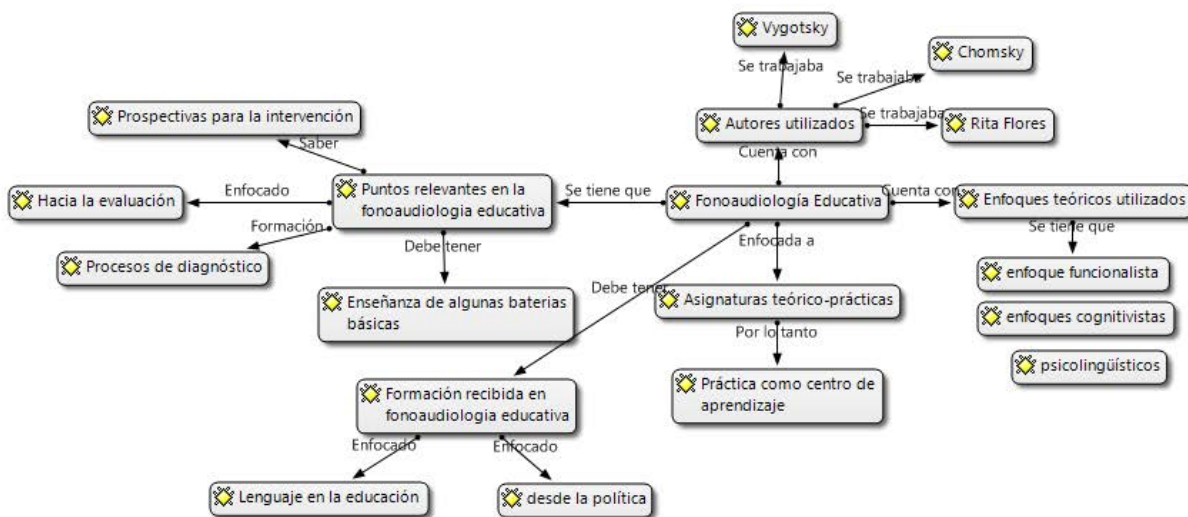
Vygotsky
Se trabajaba
Se trabajaba
Chomsky
Autores utilizados
Se trabajaba
Rita Flores
Prospectivas para la intervención
Saber
Cuenta con
Hacia la evaluación
Enfocado
Puntos relevantes en la fonoaudiologia educativa
Se tiene que
Fonoaudiología Educativa
Cuenta con
Enfoques teóricos utilizados
Formación
Se tiene que
Procesos de diagnóstico
Debe tener
Enfocada a
enfoque funcionalista
Debe tener
Enseñanza de algunas baterias básicas
Asignaturas teórico-prácticas
enfoques cognitivistas
Por lo tanto
psicolingüísticos
Formación recibida en fonoaudiologia educativa
Práctica como centro de aprendizaje
Enfocado
Enfocado
Lenguaje en la educación
desde la política